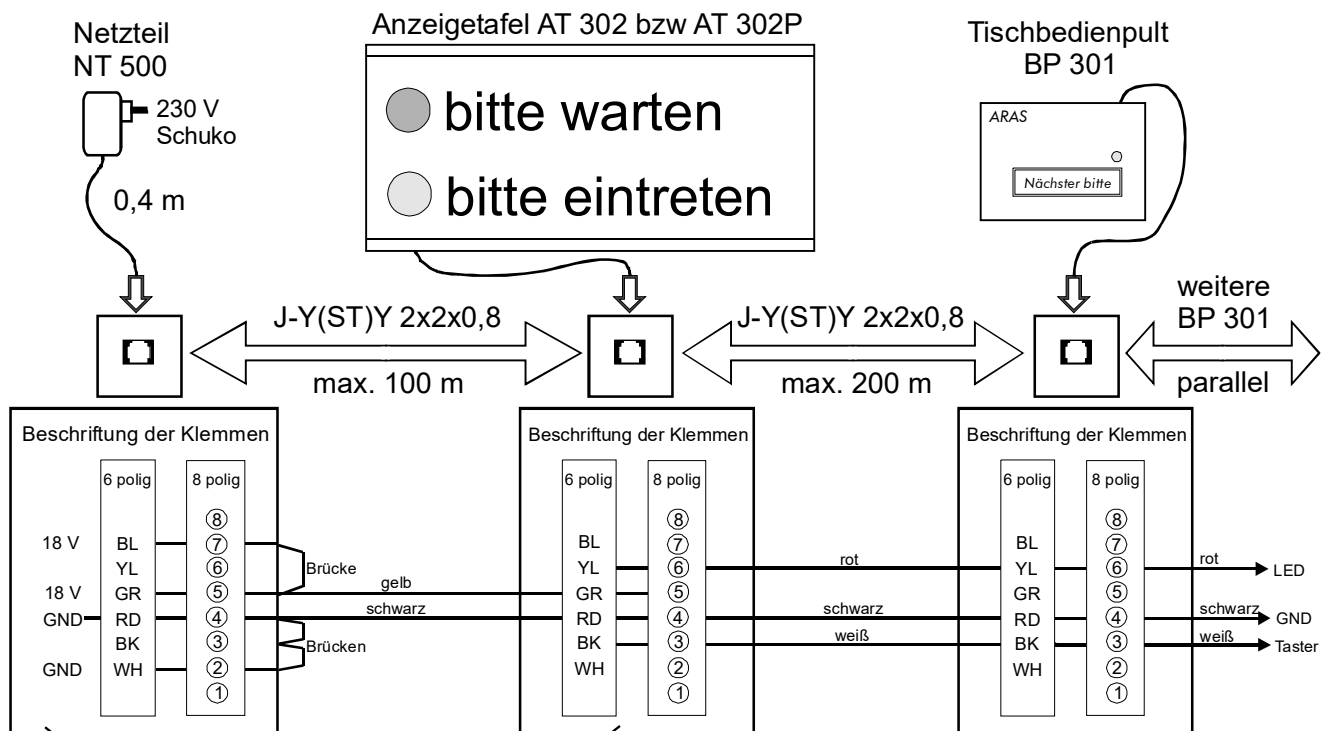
Netzteil NT 500

230 V Schuko

0,4 m

Anzeigetafel AT 302 bzw AT 302P

bitte warten

bitte eintreten

Tischbedienpult BP 301

ARAS

Nächster bitte

J-Y(ST)Y 2x2x0,8

max. 100 m

J-Y(ST)Y 2x2x0,8

max. 200 m

weitere BP 301

parallel

Beschriftung der Klemmen

| | 6 polig | 8 polig |
|---|---|---|
| | | ⑧ |
| 18 V | BL | ⑦ |
| | YL | ⑥ |
| 18 V | GR | ⑤ |
| GND | RD | ④ |
| | BK | ③ |
| GND | WH | ② |
| | | ① |

Brücke

Brücken

gelb

schwarz

Beschriftung der Klemmen

| 6 polig | 8 polig |
|---|---|
| | ⑧ |
| BL | ⑦ |
| YL | ⑥ |
| GR | ⑤ |
| RD | ④ |
| BK | ③ |
| WH | ② |
| | ① |

rot

schwarz

weiß

Beschriftung der Klemmen

| 6 polig | 8 polig |
|---|---|
| | ⑧ |
| BL | ⑦ |
| YL | ⑥ |
| GR | ⑤ |
| RD | ④ |
| BK | ③ |
| WH | ② |
| | ① |

rot LED

schwarz GND

weiß Taster